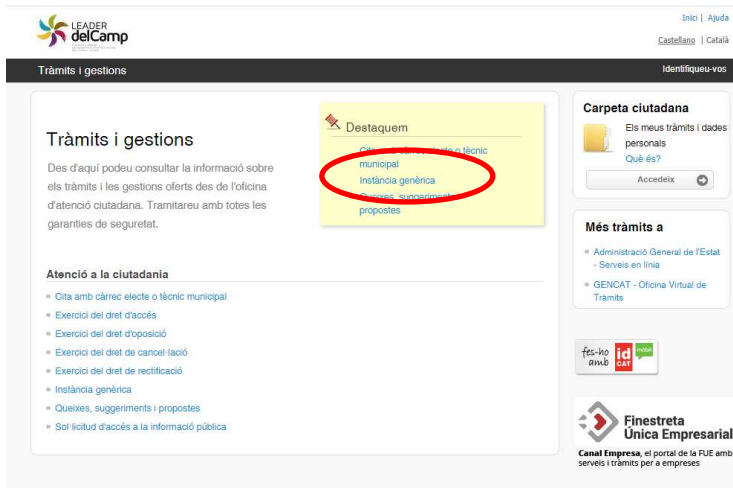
LEADER delCamp

Inici | Ajuda

Castellano | Català

Tràmits i gestions

Identifiqueu-vos

Tràmits i gestions

Des d'aquí podeu consultar la informació sobre els tràmits i les gestions oferts des de l'oficina d'atenció ciutadana. Tramitareu amb totes les garanties de seguretat.

Destaquem

Cita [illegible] o tècnic municipal

Instància genèrica

Queixes, suggeriments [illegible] propostes

Atenció a la ciutadania

Cita amb càrrec electe o tècnic municipal

Exercici del dret d'accés

Exercici del dret d'oposició

Exercici del dret de cancel·lació

Exercici del dret de rectificació

Instància genèrica

Queixes, suggeriments i propostes

Sol·licitud d'accés a la informació pública

Carpeta ciutadana

Els meus tràmits i dades personals

Què és?

Accedeix

Més tràmits a

Administració General de l'Estat - Serveis en línia

GENCAT - Oficina Virtual de Tràmits

fes-ho amb id CAT

Finestreta Única Empresarial

Canal Empresa, el portal de la FUE amb serveis i tràmits per a empreses